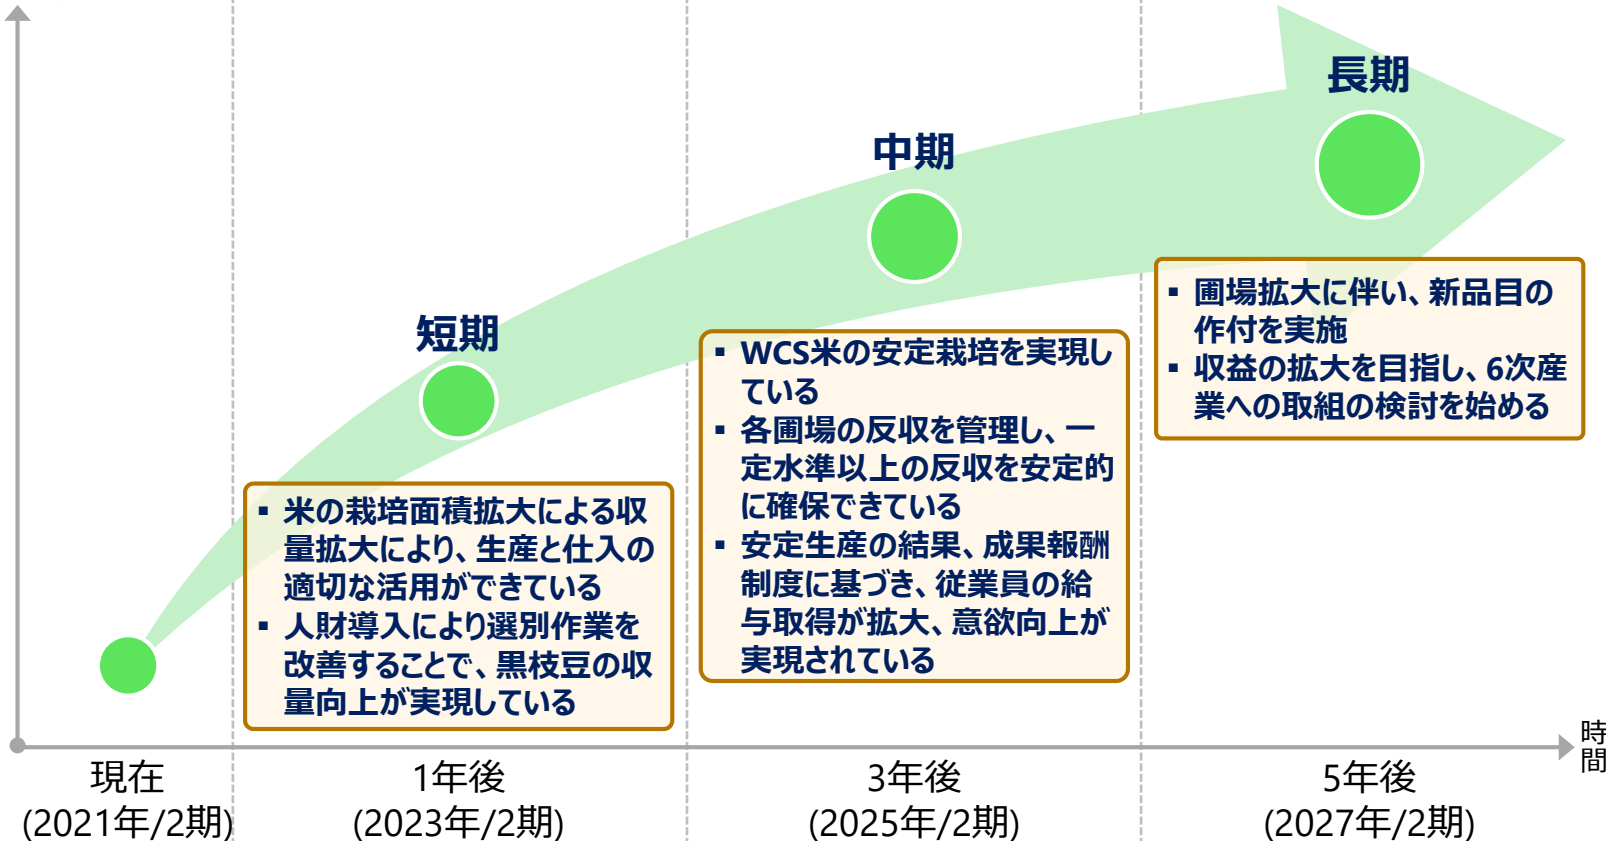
長期

中期

短期

▪ 圃場拡大に伴い、新品目の作付を実施
▪ 収益の拡大を目指し、6次産業への取組の検討を始める

▪ WCS米の安定栽培を実現している
▪ 各圃場の反収を管理し、一定水準以上の反収を安定的に確保できている
▪ 安定生産の結果、成果報酬制度に基づき、従業員の給与取得が拡大、意欲向上が実現されている

▪ 米の栽培面積拡大による収量拡大により、生産と仕入の適切な活用ができている
▪ 人財導入により選別作業を改善することで、黒枝豆の収量向上が実現している

時間

現在
(2021年/2期)

1年後
(2023年/2期)

3年後
(2025年/2期)

5年後
(2027年/2期)